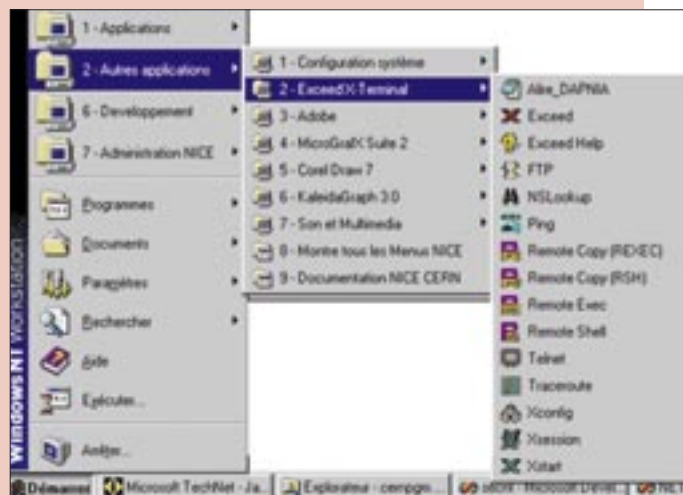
1 - Applications
2 - Autres applications
6 - Developpement
7 - Administration NICE
Programmes
Documents
Paramètres
Rechercher
Aide
Exécuter...
Arrêter...

1 - Configuration système
2 - ExceedX-Terminal
3 - Adobe
4 - MicroGrafX Suite 2
5 - Corel Draw 7
6 - KaleidaGraph 3.0
7 - Son et Multimedia
8 - Montre tous les Menus NICE
9 - Documentation NICE CERN

Alize_DAPNIA
Exceed
Exceed Help
FTP
NSLookup
Ping
Remote Copy (REXEC)
Remote Copy (RSH)
Remote Exec
Remote Shell
Telnet
Traceroute
Xconfig
Xsession
Xstart

WindowsNT Workstation

Démarrer
Microsoft TechNet - Ja...
Explorateur - cernpgo...
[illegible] - Microsoft Outlook
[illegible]